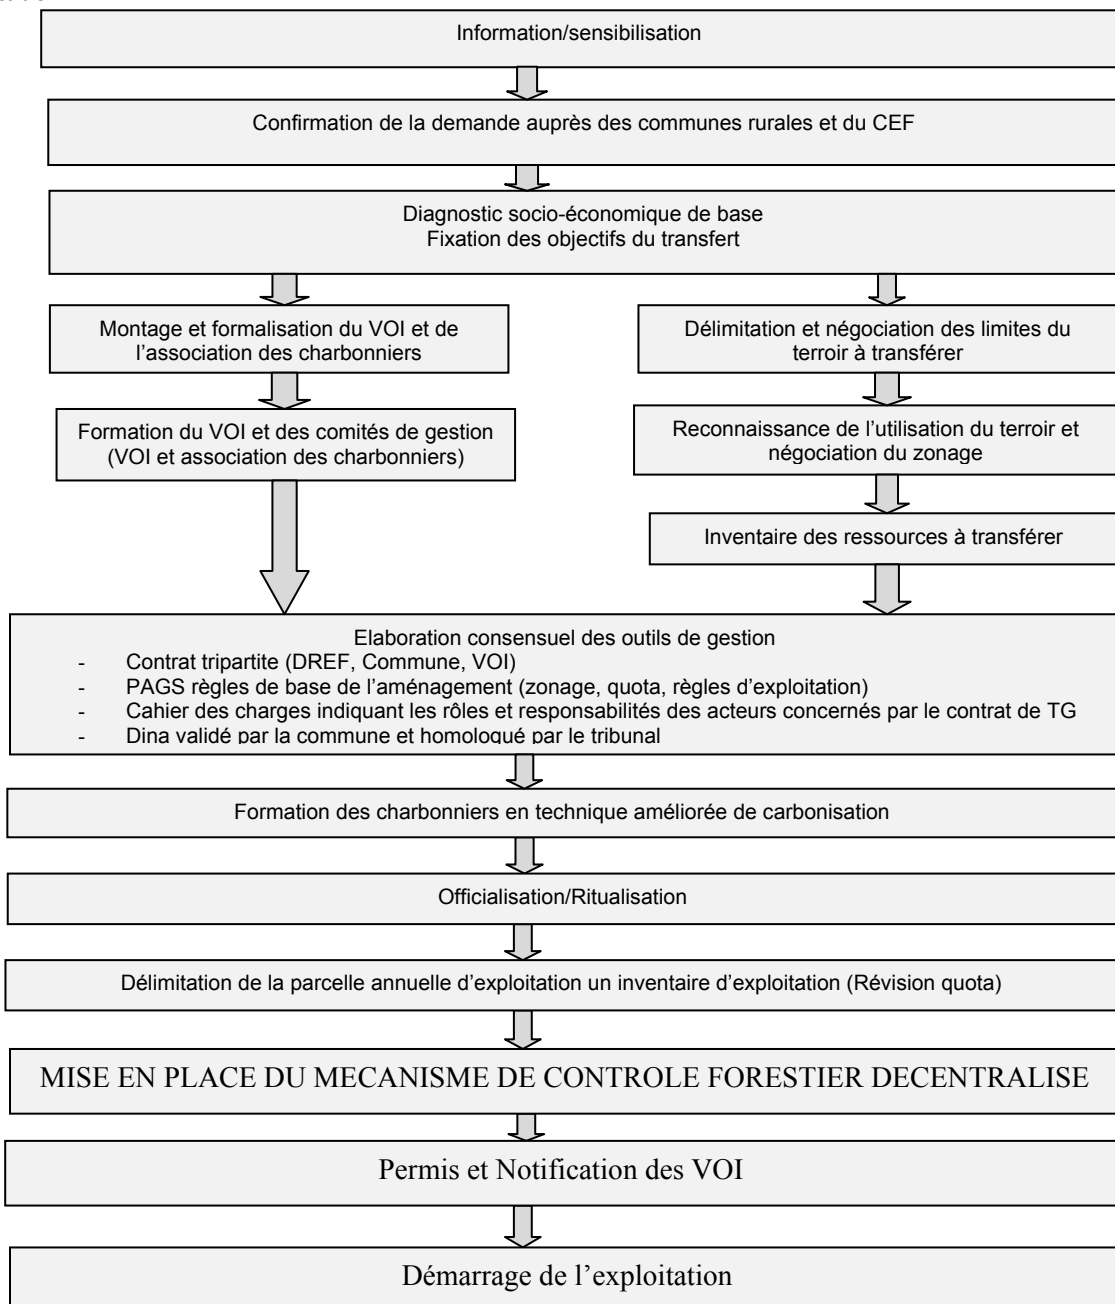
Information/sensibilisation

Confirmation de la demande auprès des communes rurales et du CEF

Diagnostic socio-économique de base
Fixation des objectifs du transfert

Montage et formalisation du VOI et de l'association des charbonniers

Formation du VOI et des comités de gestion (VOI et association des charbonniers)

Délimitation et négociation des limites du terroir à transférer

Reconnaissance de l'utilisation du terroir et négociation du zonage

Inventaire des ressources à transférer

Elaboration consensuel des outils de gestion
- Contrat tripartite (DREF, Commune, VOI)
- PAGS règles de base de l'aménagement (zonage, quota, règles d'exploitation)
- Cahier des charges indiquant les rôles et responsabilités des acteurs concernés par le contrat de TG
- Dina validé par la commune et homologué par le tribunal

Formation des charbonniers en technique améliorée de carbonisation

Officialisation/Ritualisation

Délimitation de la parcelle annuelle d'exploitation un inventaire d'exploitation (Révision quota)

MISE EN PLACE DU MECANISME DE CONTROLE FORESTIER DECENTRALISE

Permis et Notification des VOI

Démarrage de l'exploitation